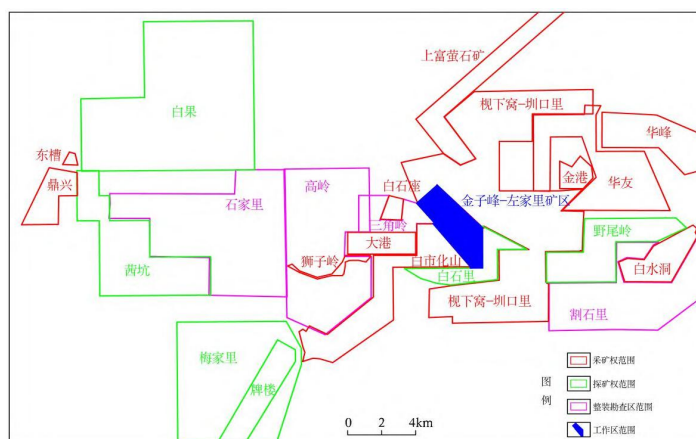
上富萤石矿
白果
槐下窝-圳口里
华峰
东槽
鼎兴
金港
华友
高岭
白石座
金子峰-左家里矿区
石家里
三角岭
大港
野尾岭
狮子岭
白市化山
茜坑
白石里
白水洞
槐下窝-圳口里
割石里
梅家里
牌楼
0 2 4km
图例
采矿权范围
探矿权范围
整装勘查区范围
工作区范围